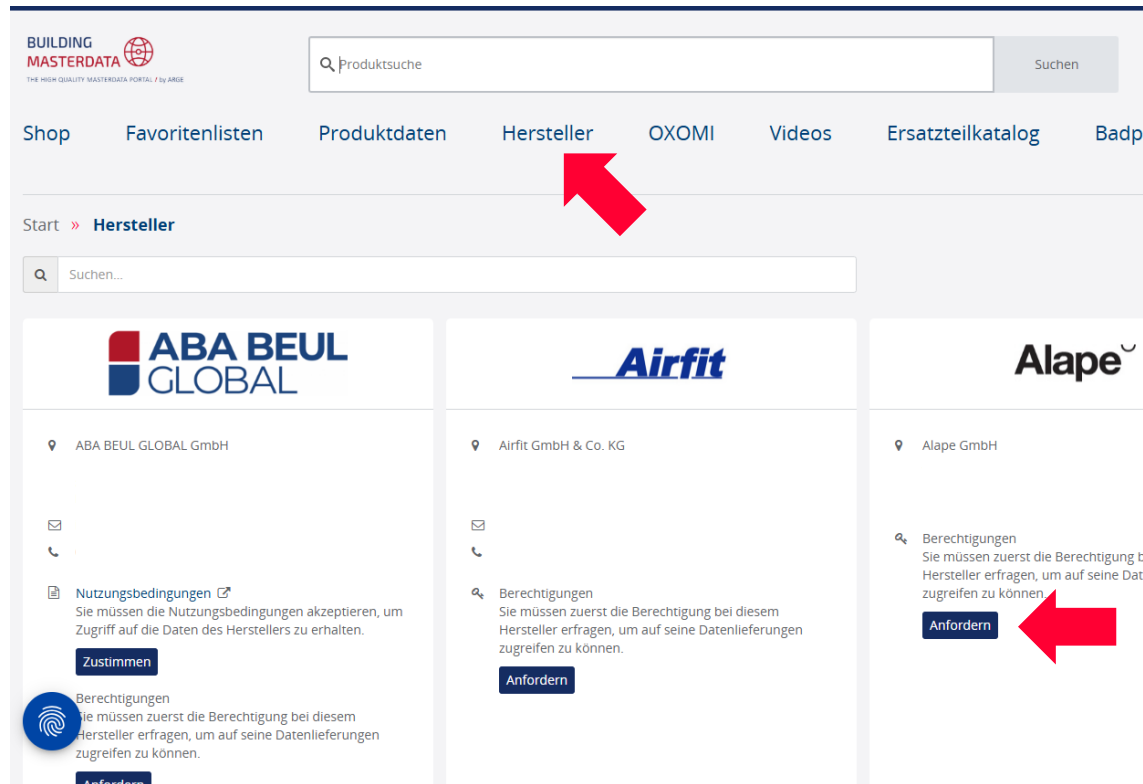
BUILDING MASTERDATA
THE HIGH QUALITY MASTERDATA PORTAL / by ARGE

Produktsuche

Suchen

Shop Favoritenlisten Produktdaten Hersteller OXOMI Videos Ersatzteilkatalog Badp

Start » Hersteller

Suchen...

ABA BEUL GLOBAL

ABA BEUL GLOBAL GmbH

Nutzungsbedingungen
Sie müssen die Nutzungsbedingungen akzeptieren, um Zugriff auf die Daten des Herstellers zu erhalten.

Zustimmen

Berechtigungen
Sie müssen zuerst die Berechtigung bei diesem Hersteller erfragen, um auf seine Datenlieferungen zugreifen zu können.

Anfordern

Airfit

Airfit GmbH & Co. KG

Berechtigungen
Sie müssen zuerst die Berechtigung bei diesem Hersteller erfragen, um auf seine Datenlieferungen zugreifen zu können.

Anfordern

Alape

Alape GmbH

Berechtigungen
Sie müssen zuerst die Berechtigung b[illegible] Hersteller erfragen, um auf seine Dat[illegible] zugreifen zu können.

Anfordern